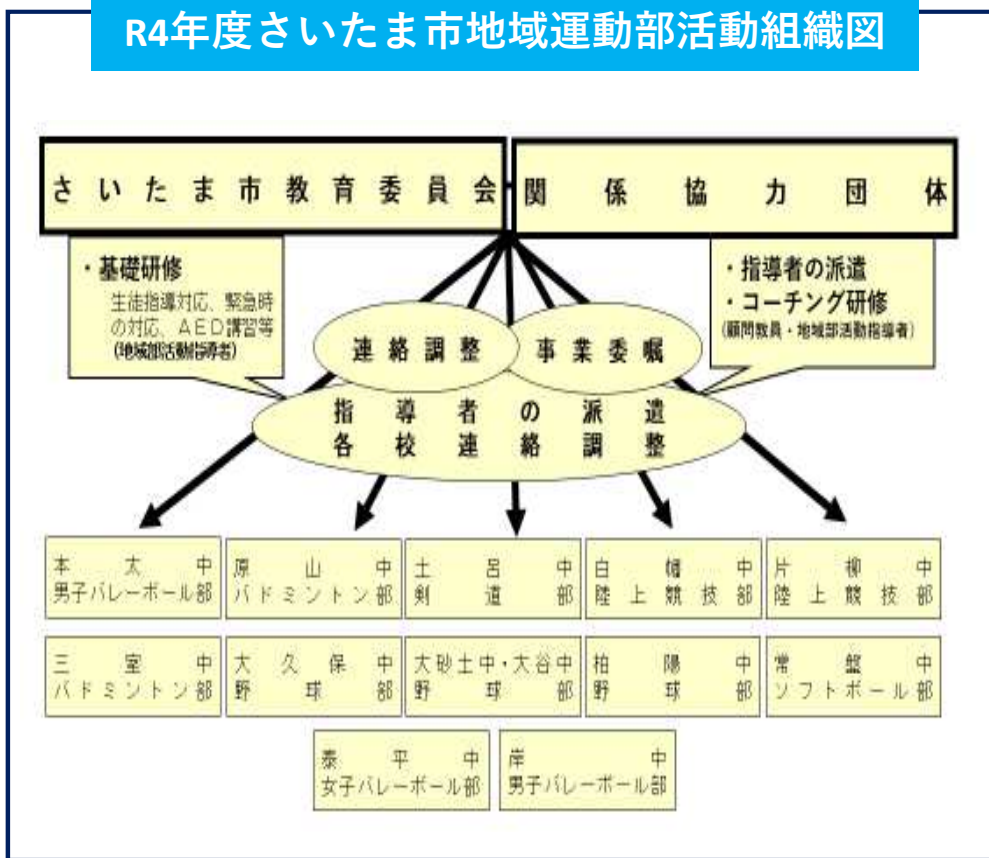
R4年度さいたま市地域運動部活動組織図

さいたま市教育委員会

関係協力団体

・基礎研修
生徒指導対応、緊急時の対応、AED講習等
(地域部活動指導者)

・指導者の派遣
・コーチング研修
(顧問教員・地域部活動指導者)

連絡調整

事業委嘱

指導者の派遣
各校連絡調整

| 本太中 男子バレーボール部 | 原山中 バドミントン部 | 土呂中 剣道部 | 白幡中 陸上競技部 | 片柳中 陸上競技部 |
|---|---|---|---|---|
| 三室中 バドミントン部 | 大久保中 野球部 | 大砂土中・大谷中 野球部 | 柏陽中 野球部 | 常盤中 ソフトボール部 |
| 泰平中 女子バレーボール部 | 岸中 男子バレーボール部 | | | |